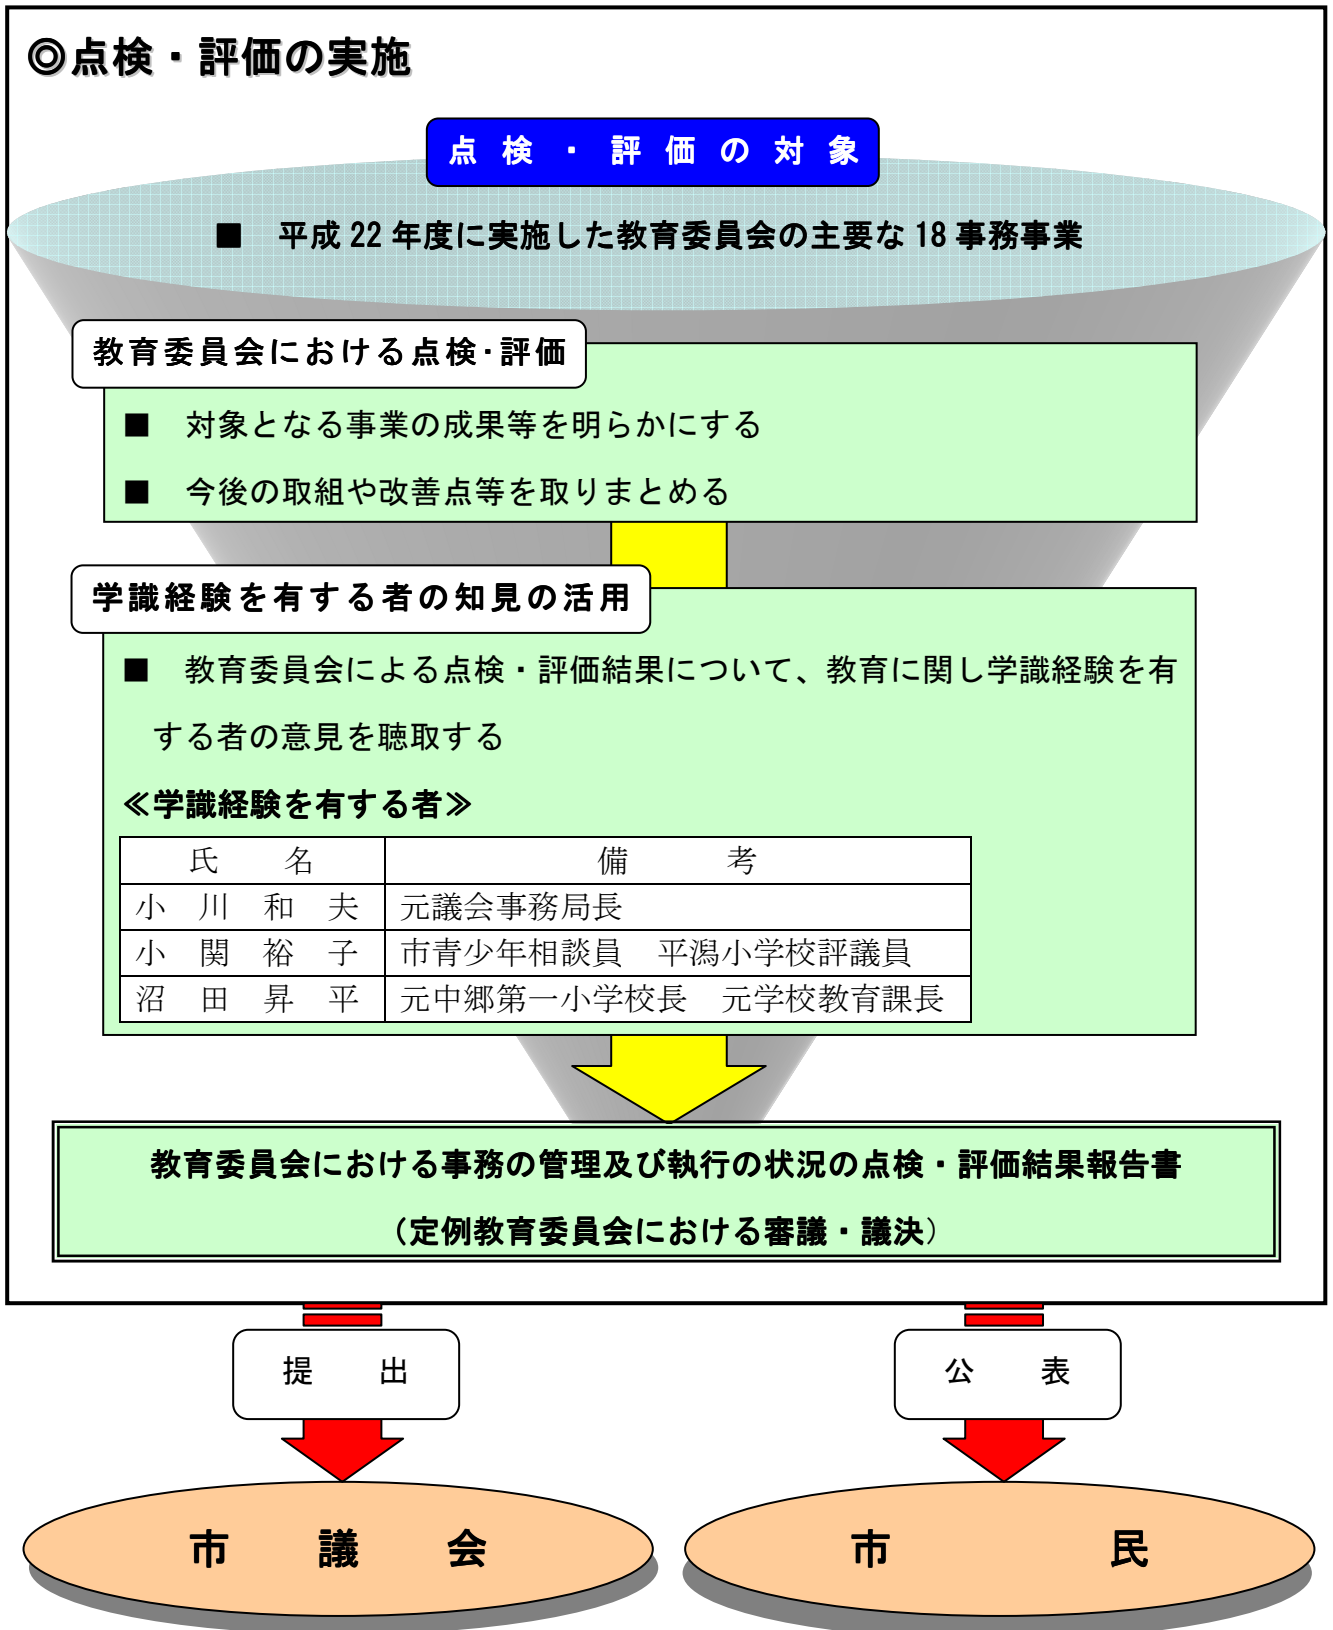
◎点検・評価の実施

点検・評価の対象

■ 平成22年度に実施した教育委員会の主要な18事務事業

教育委員会における点検･評価

■ 対象となる事業の成果等を明らかにする

■ 今後の取組や改善点等を取りまとめる

学識経験を有する者の知見の活用

■ 教育委員会による点検・評価結果について、教育に関し学識経験を有する者の意見を聴取する

≪学識経験を有する者≫

| 氏　名 | 備　考 |
|---|---|
| 小川　和夫 | 元議会事務局長 |
| 小関　裕子 | 市青少年相談員　平潟小学校評議員 |
| 沼田　昇平 | 元中郷第一小学校長　元学校教育課長 |

教育委員会における事務の管理及び執行の状況の点検・評価結果報告書

（定例教育委員会における審議・議決）

提　出

公　表

市　議　会

市　民